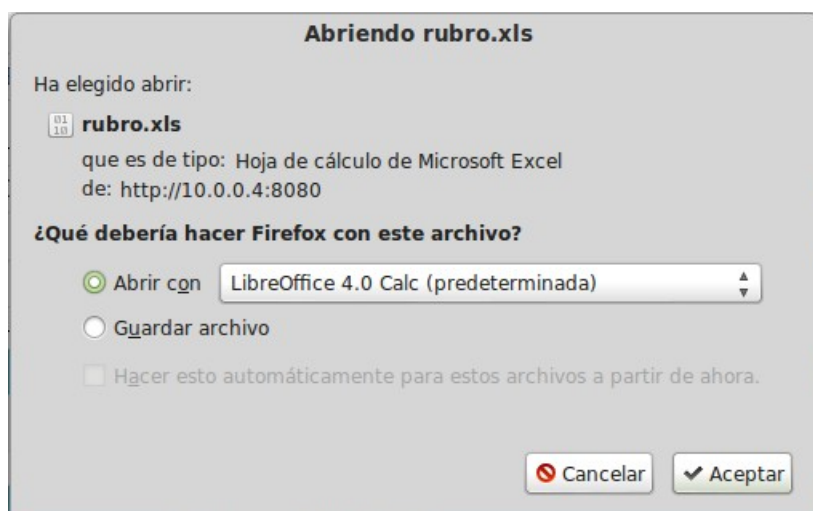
Abriendo rubro.xls

Ha elegido abrir:

rubro.xls

que es de tipo: Hoja de cálculo de Microsoft Excel
de: http://10.0.0.4:8080

¿Qué debería hacer Firefox con este archivo?

Abrir con LibreOffice 4.0 Calc (predeterminada)

Guardar archivo

Hacer esto automáticamente para estos archivos a partir de ahora.

Cancelar Aceptar